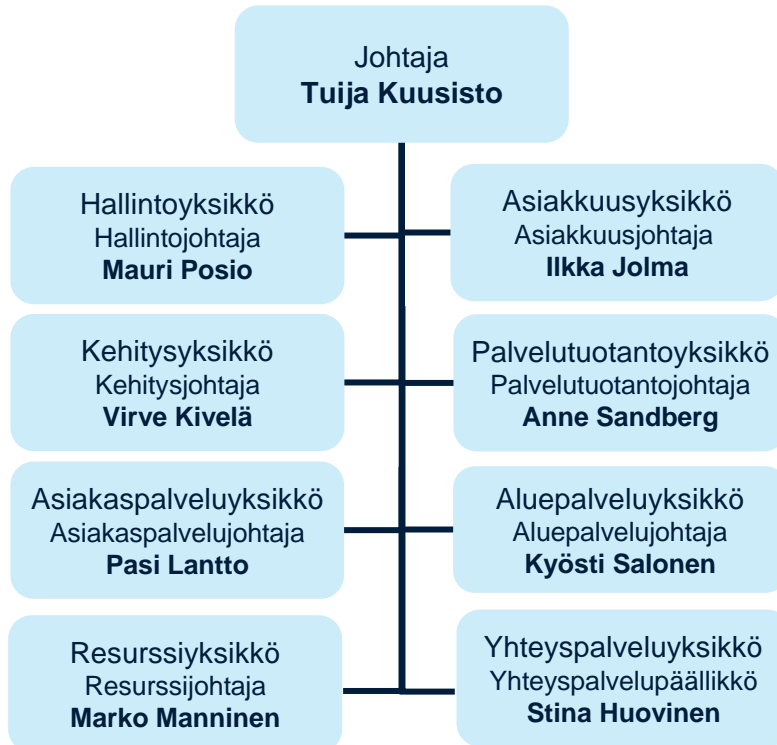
Johtaja
**Tuija Kuusisto**

Hallintoyksikkö
Hallintojohtaja
**Mauri Posio**

Asiakkuusyksikkö
Asiakkuusjohtaja
**Ilkka Jolma**

Kehitysyksikkö
Kehitysjohtaja
**Virve Kivelä**

Palvelutuotantoyksikkö
Palvelutuotantojohtaja
**Anne Sandberg**

Asiakaspalveluyksikkö
Asiakaspalvelujohtaja
**Pasi Lantto**

Aluepalveluyksikkö
Aluepalvelujohtaja
**Kyösti Salonen**

Resurssiyksikkö
Resurssijohtaja
**Marko Manninen**

Yhteyspalveluyksikkö
Yhteyspalvelupäällikkö
**Stina Huovinen**